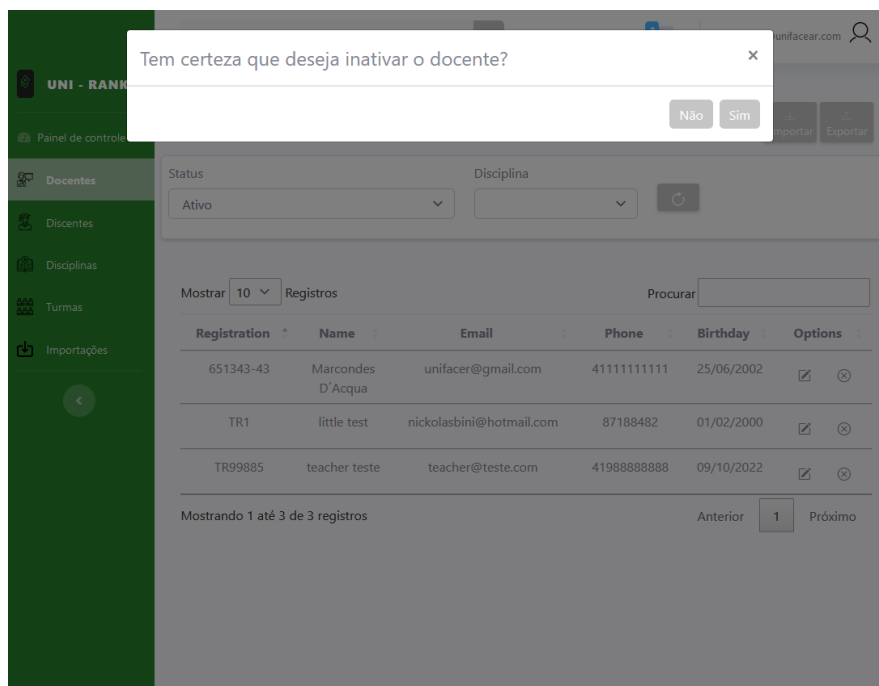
Tem certeza que deseja inativar o docente?

×

Não Sim

unifacear.com

UNI - RANK

Painel de controle

Docentes

Discentes

Disciplinas

Turmas

Importações

Importar Exportar

Status

Ativo

Disciplina

Mostrar 10 Registros

Procurar

| Registration | Name | Email | Phone | Birthday | Options |
|---|---|---|---|---|---|
| 651343-43 | Marcondes D´Acqua | unifacer@gmail.com | 41111111111 | 25/06/2002 | |
| TR1 | little test | nickolasbini@hotmail.com | 87188482 | 01/02/2000 | |
| TR99885 | teacher teste | teacher@teste.com | 41988888888 | 09/10/2022 | |

Mostrando 1 até 3 de 3 registros

Anterior 1 Próximo